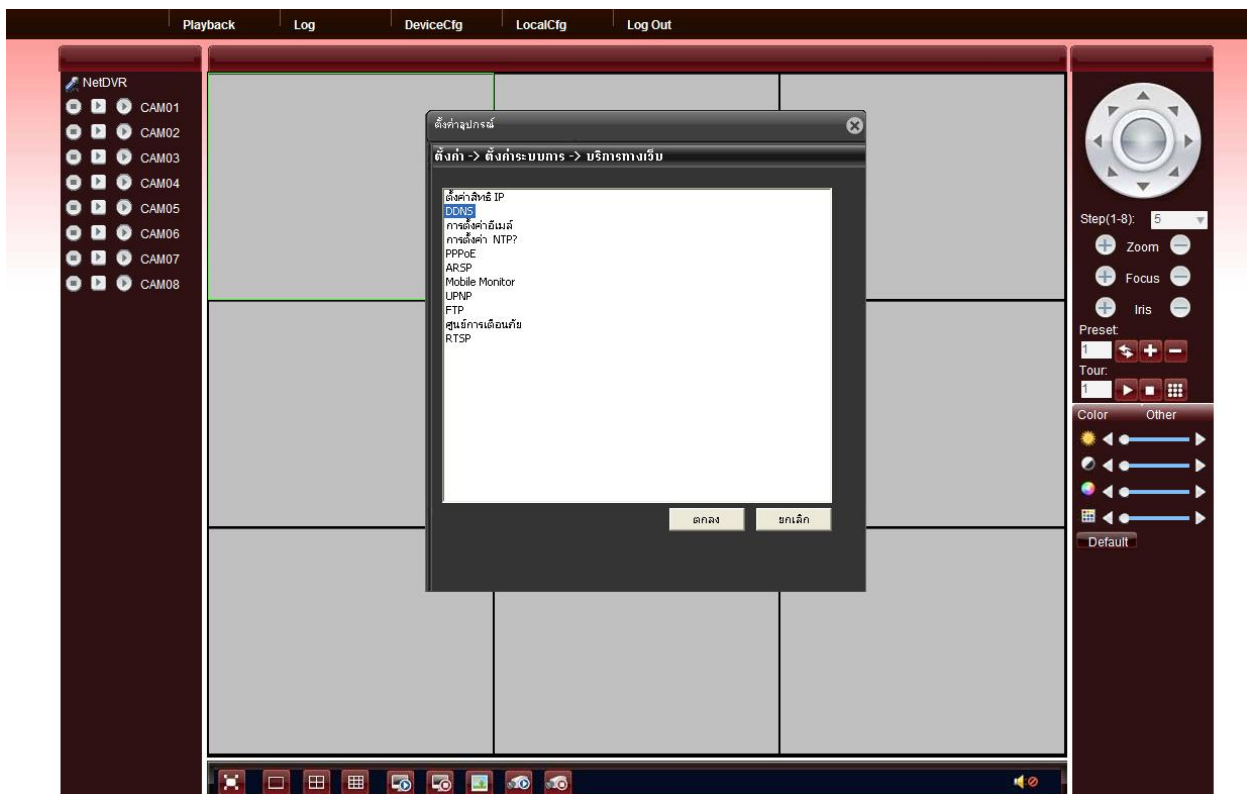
Playback Log DeviceCfg LocalCfg Log Out

NetDVR
CAM01
CAM02
CAM03
CAM04
CAM05
CAM06
CAM07
CAM08

ตั้งค่าอุปกรณ์

ตั้งค่า -> ตั้งค่าระบบการ -> บริการทางเว็บ

ตั้งค่าสิทธิ์ IP
DDNS
การตั้งค่าอีเมล์
การตั้งค่า NTP?
PPPoE
ARSP
Mobile Monitor
UPNP
FTP
ศูนย์การเตือนภัย
RTSP

ตกลง ยกเลิก

Step(1-8): 5
Zoom
Focus
Iris
Preset:
1
Tour:
1
Color Other
Default